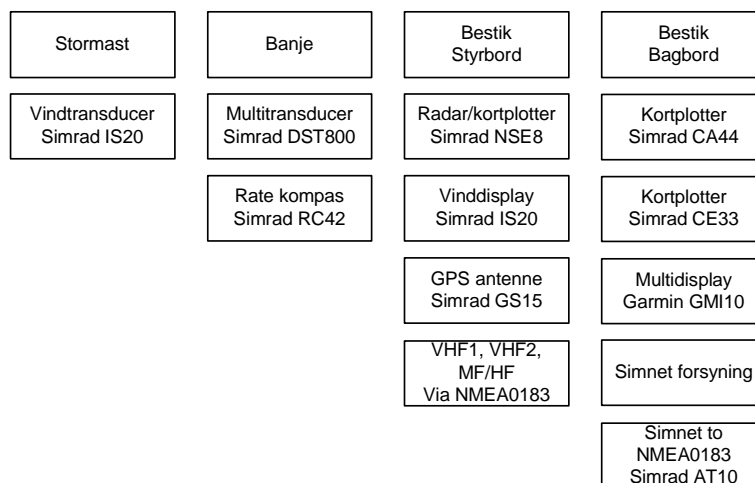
Stormast

Vindtransducer Simrad IS20

Banje

Multitransducer Simrad DST800

Rate kompas Simrad RC42

Bestik Styrbord

Radar/kortplotter Simrad NSE8

Vinddisplay Simrad IS20

GPS antenne Simrad GS15

VHF1, VHF2, MF/HF Via NMEA0183

Bestik Bagbord

Kortplotter Simrad CA44

Kortplotter Simrad CE33

Multidisplay Garmin GMI10

Simnet forsyning

Simnet to NMEA0183 Simrad AT10